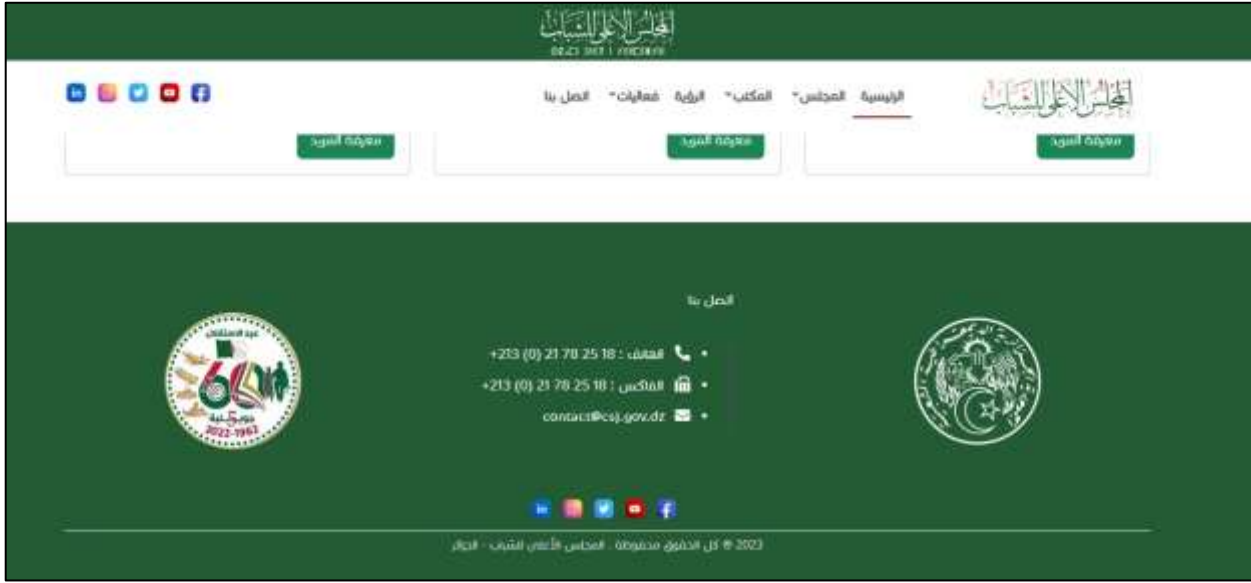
المجلس الأعلى للشباب

المجلس الأعلى للشباب

الرئيسية المجلس المكتب الرؤية فعاليات اتصل بنا

معرفة المزيد

معرفة المزيد

معرفة المزيد

اتصل بنا

الهاتف : 18 25 78 21 (0) 213+

الفاكس : 18 25 78 21 (0) 213+

contact@csj.gov.dz

عيد الاستقلال
60
2022-1962

2023 © كل الحقوق محفوظة . المجلس الأعلى للشباب - الجزائر